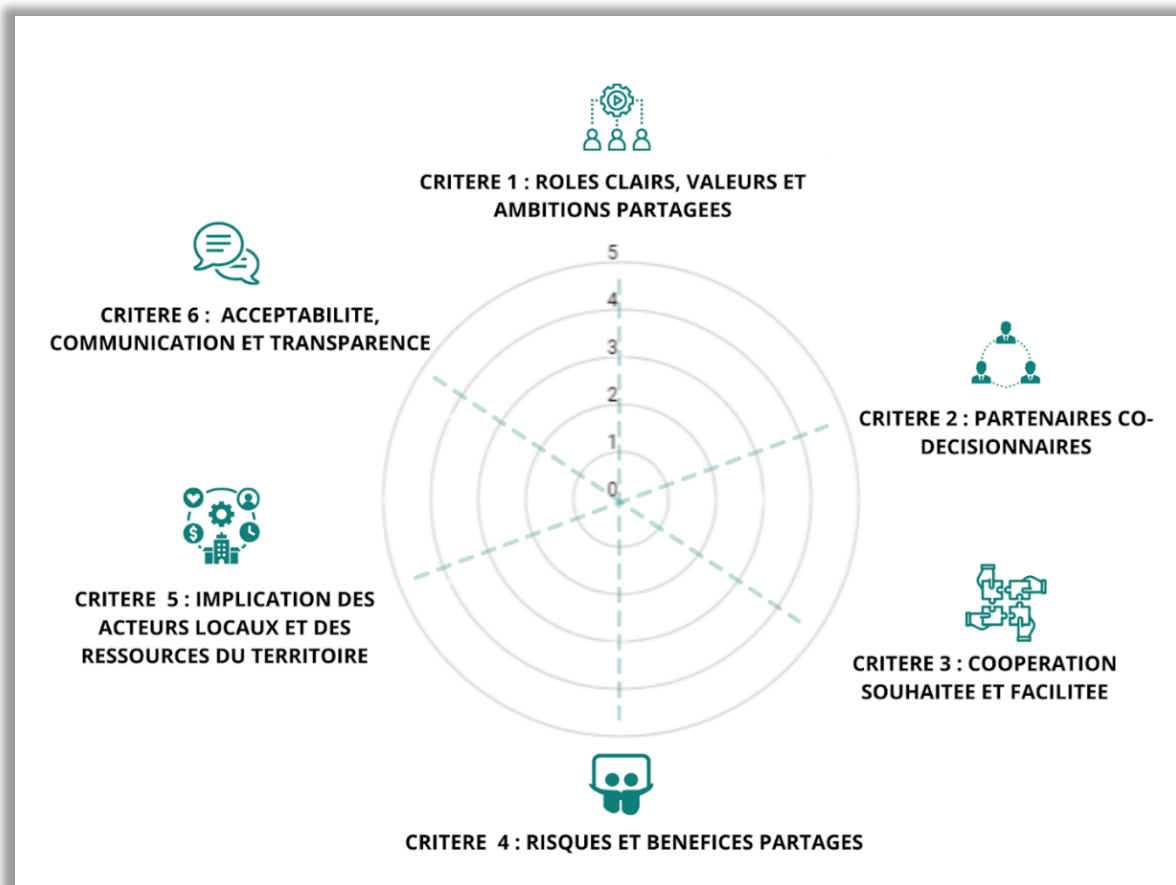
CRITERE 1 : ROLES CLAIRS, VALEURS ET AMBITIONS PARTAGEES

CRITERE 6 : ACCEPTABILITE, COMMUNICATION ET TRANSPARENCE

5
4
3
2
1
0

CRITERE 2 : PARTENAIRES CO-DECISIONNAIRES

CRITERE 5 : IMPLICATION DES ACTEURS LOCAUX ET DES RESSOURCES DU TERRITOIRE

CRITERE 3 : COOPERATION SOUHAITEE ET FACILITEE

CRITERE 4 : RISQUES ET BENEFICES PARTAGES